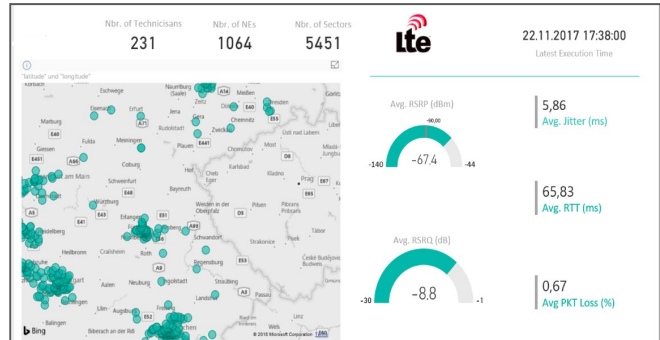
Nbr. of Technicisans
231

Nbr. of NEs
1064

Nbr. of Sectors
5451

Lte

22.11.2017 17:38:00
Latest Execution Time

"latitude" und "longitude"

Korbach, Eschwege, Naumburg, Zeitz, Leipzig, Dresden, Eisenach, Erfurt, Jena, Gera, Chemnitz, Marburg, Fulda, Meiningen, Rudolstadt, Zwickau, Ústí nad Labem, Giessen, Plauen, Coburg, Chomutov, Mladá Boleslav, am Main, Schweinfurt, Bayreuth, Cheb, Karlovy Vary, Kladno, Praha, Erlangen, Weiden in der Oberpfalz, Plzeň, Příbram, Heidelberg, Nürnberg, Schwandorf, Heilbronn, Crailsheim, Roth, Regensburg, Strakonice, Tábor, Aalen, Neuburg, Ingolstadt, Straubing, České Budějovice, Landshut, Balingen, Biberach an der Riß, Augsburg

© 2018 Microsoft Corporation

Bing

Avg. RSRP (dBm)
-90,00
-140
-67.4
-44

Avg. RSRQ (dB)
-30
-8.8
-1

5,86
Avg. Jitter (ms)

65,83
Avg. RTT (ms)

0,67
Avg PKT Loss (%)